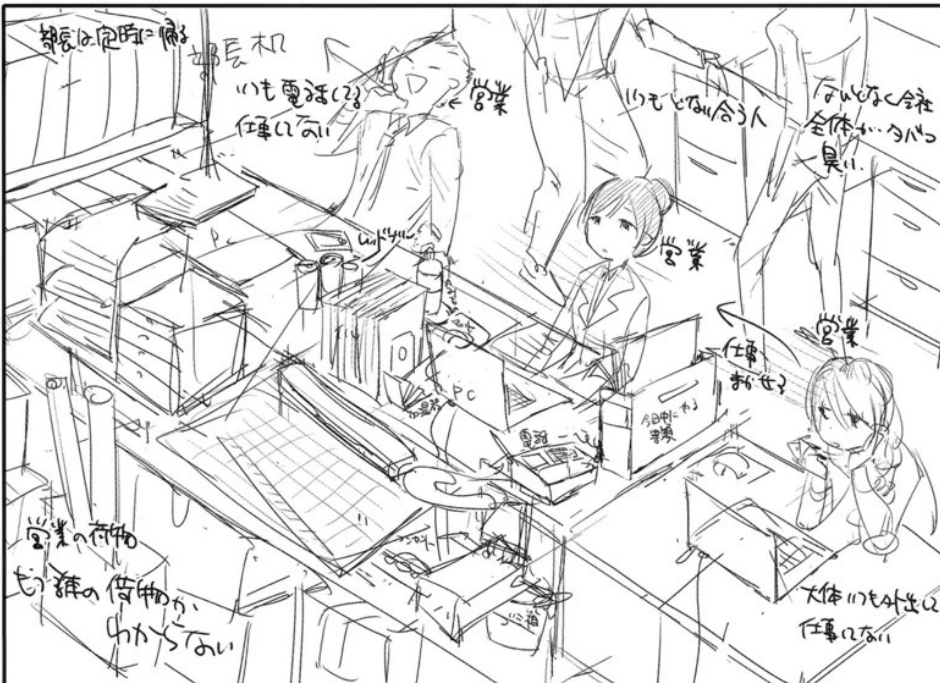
部長は定時に帰る

部長机

いつも電話してる
仕事してない

営業

いつもどなり合う人

なんとなく会社全体がタバコ臭い

レッドブル

PC

営業

PC

営業

仕事まかせる

今日中にやる書類

電話

営業の荷物

もう誰の荷物かわからない

大体いつも外出して仕事してない